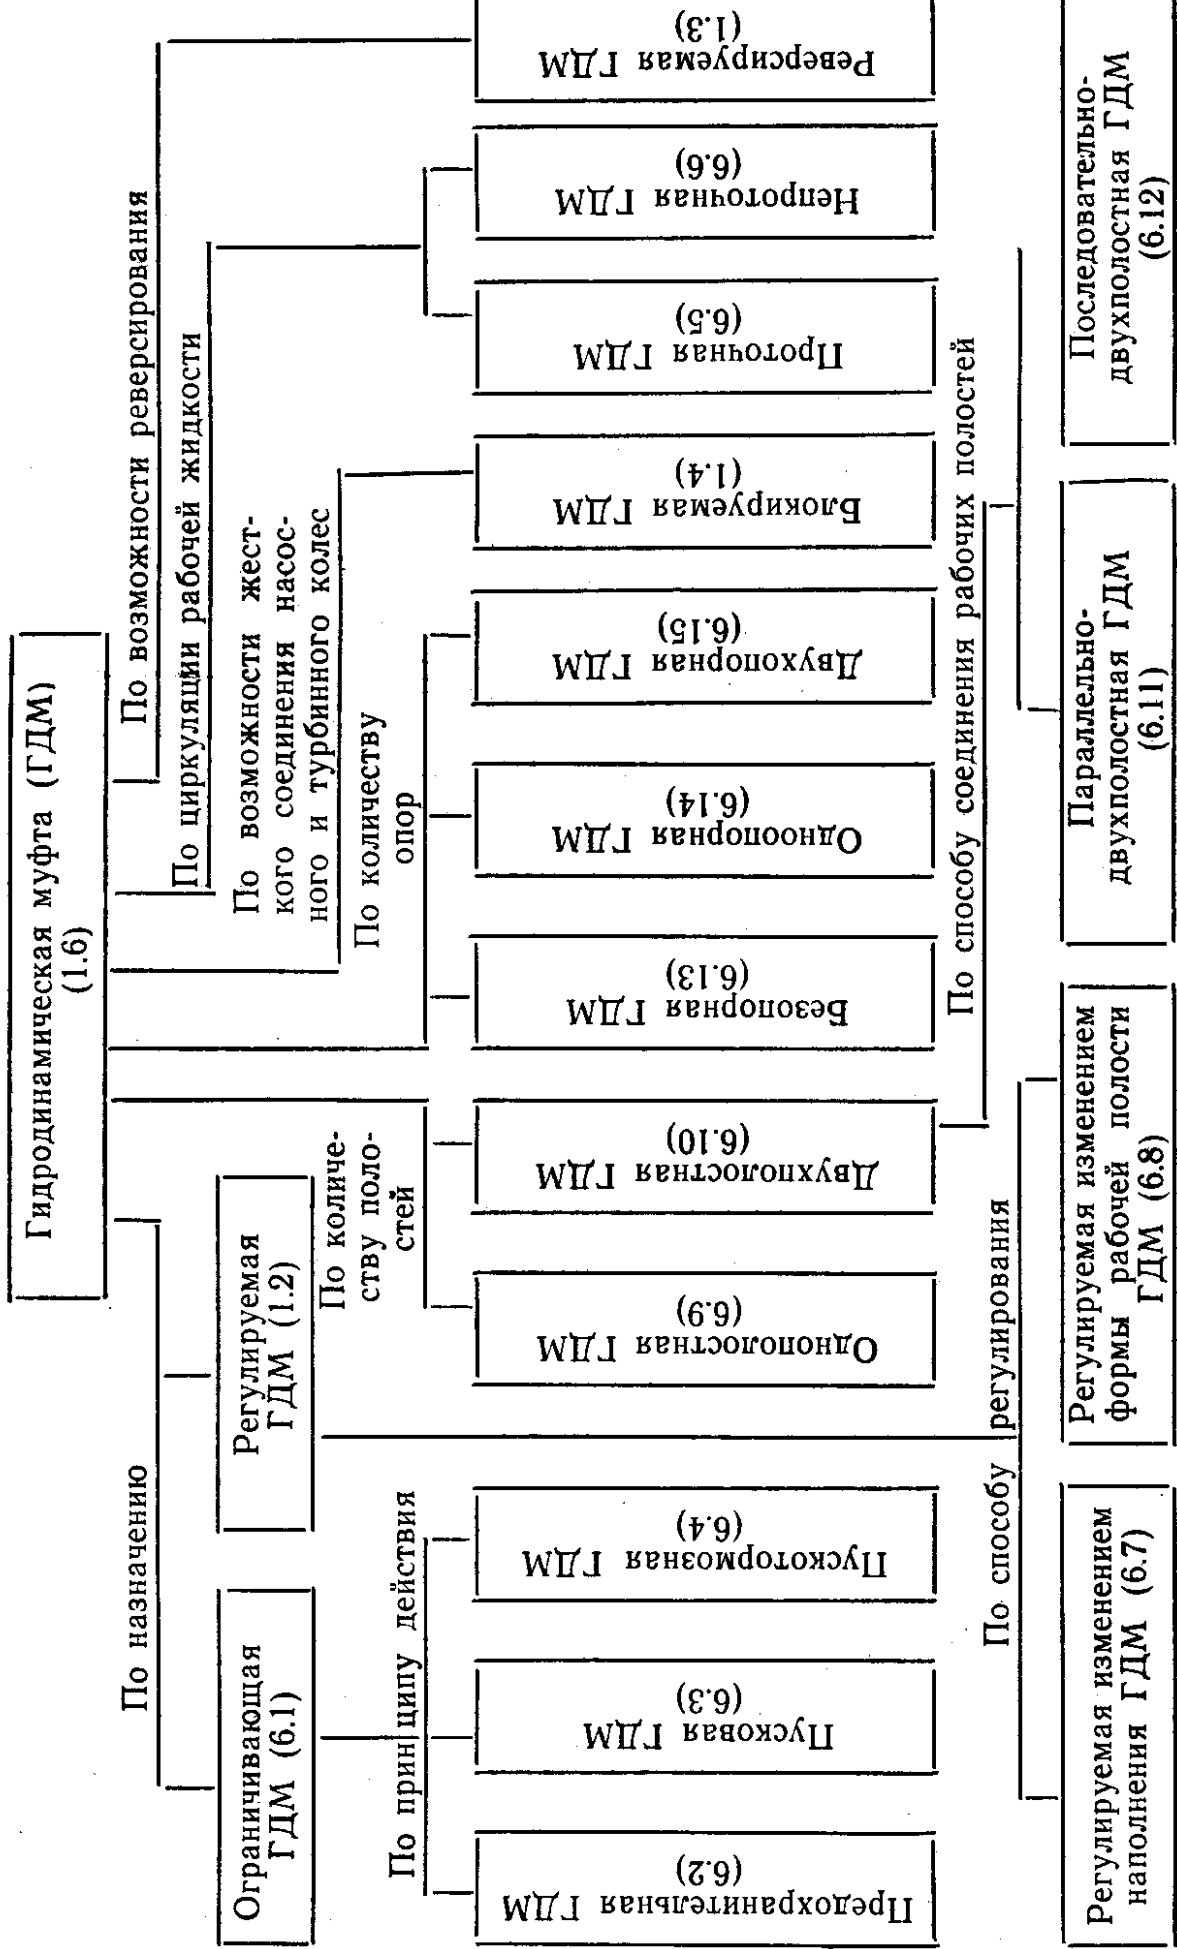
Гидродинамическая муфта (ГДМ) (1.6)

По назначению

Ограничивающая ГДМ (6.1)

Регулируемая ГДМ (1.2)

По принципу действия

Предохранительная ГДМ (6.2)

Пусковая ГДМ (6.3)

Пускотормозная ГДМ (6.4)

По способу регулирования

Регулируемая изменением наполнения ГДМ (6.7)

Регулируемая изменением формы рабочей полости ГДМ (6.8)

По количеству полостей

Однополостная ГДМ (6.9)

Двухполостная ГДМ (6.10)

По способу соединения рабочих полостей

Параллельно-двухполостная ГДМ (6.11)

Последовательно-двухполостная ГДМ (6.12)

По количеству опор

Безопорная ГДМ (6.13)

Одноопорная ГДМ (6.14)

Двухопорная ГДМ (6.15)

По возможности жесткого соединения насосного и турбинного колес

Блокируемая ГДМ (1.4)

По циркуляции рабочей жидкости

Проточная ГДМ (6.5)

Непроточная ГДМ (6.6)

По возможности реверсирования

Реверсируемая ГДМ (1.3)